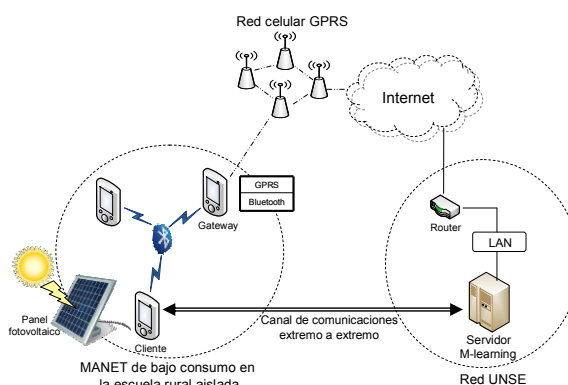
Red celular GPRS

Internet

GPRS
Bluetooth

Gateway

Router

LAN

Panel fotovoltaico

Cliente

Canal de comunicaciones extremo a extremo

Servidor M-learning

MANET de bajo consumo en la escuela rural aislada

Red UNSE